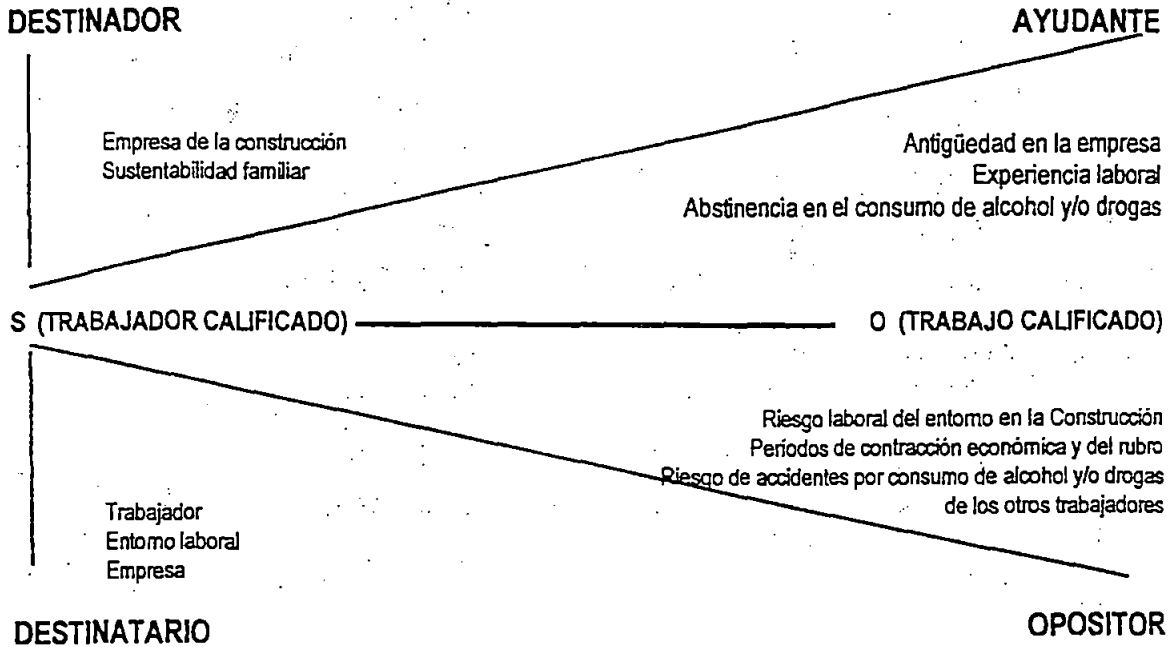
DESTINADOR

AYUDANTE

Empresa de la construcción
Sustentabilidad familiar

Antigüedad en la empresa
Experiencia laboral
Abstinencia en el consumo de alcohol y/o drogas

S (TRABAJADOR CALIFICADO)

O (TRABAJO CALIFICADO)

Riesgo laboral del entomo en la Construcción
Períodos de contracción económica y del rubro
Riesgo de accidentes por consumo de alcohol y/o drogas de los otros trabajadores

Trabajador
Entomo laboral
Empresa

DESTINATARIO

OPOSITOR